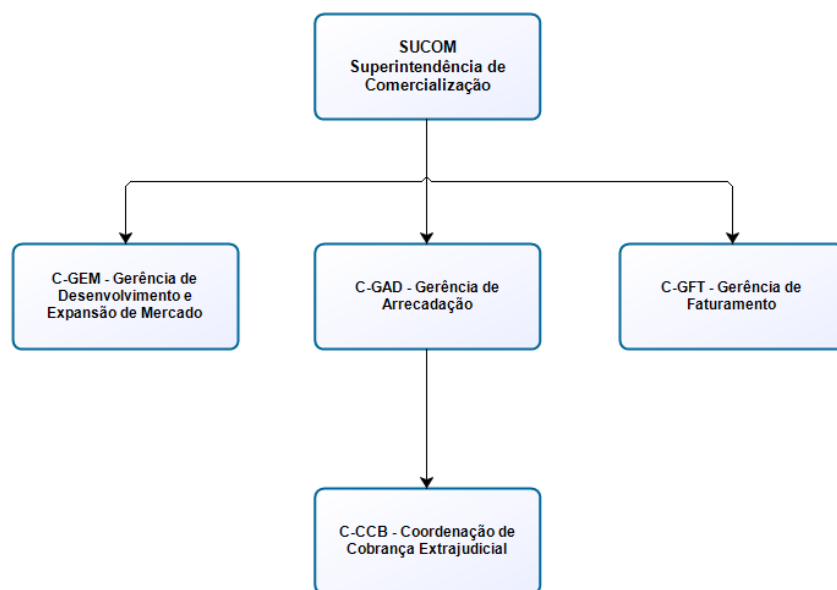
SUCOM
Superintendência de Comercialização

C-GEM - Gerência de Desenvolvimento e Expansão de Mercado

C-GAD - Gerência de Arrecadação

C-GFT - Gerência de Faturamento

C-CCB - Coordenação de Cobrança Extrajudicial